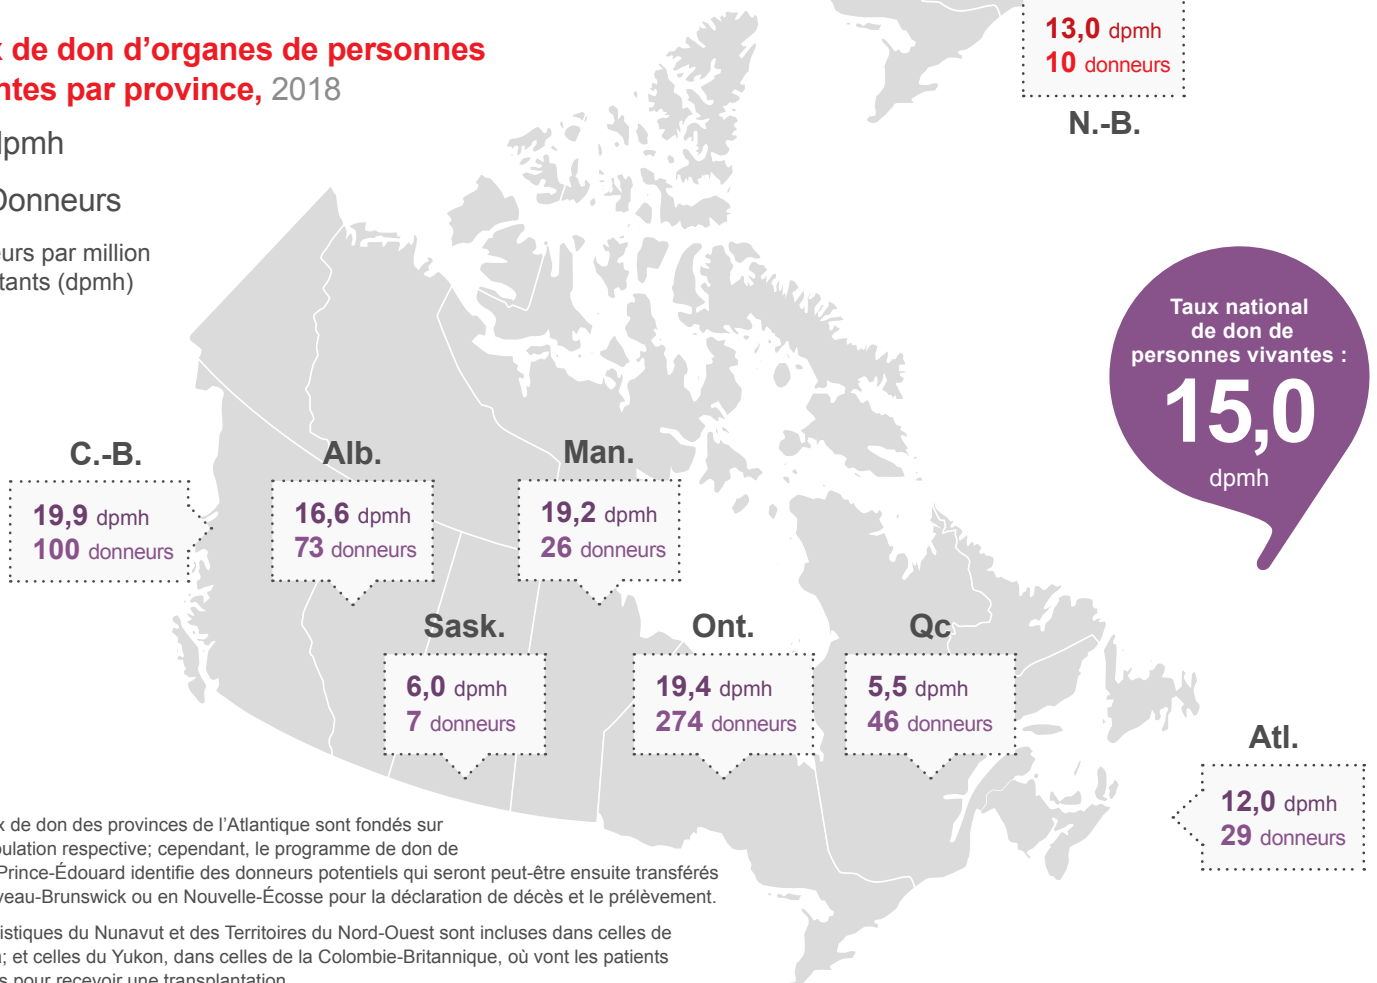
x de don d’organes de personnes ntes par province, 2018

dpmh

Donneurs

urs par million tants (dpmh)

13,0 dpmh
10 donneurs

N.-B.

Taux national de don de personnes vivantes :
15,0
dpmh

C.-B.
19,9 dpmh
100 donneurs

Alb.
16,6 dpmh
73 donneurs

Man.
19,2 dpmh
26 donneurs

Sask.
6,0 dpmh
7 donneurs

Ont.
19,4 dpmh
274 donneurs

Qc
5,5 dpmh
46 donneurs

Atl.
12,0 dpmh
29 donneurs

x de don des provinces de l’Atlantique sont fondés sur pulation respective; cependant, le programme de don de Prince-Édouard identifie des donneurs potentiels qui seront peut-être ensuite transférés veau-Brunswick ou en Nouvelle-Écosse pour la déclaration de décès et le prélèvement.

istiques du Nunavut et des Territoires du Nord-Ouest sont incluses dans celles de ; et celles du Yukon, dans celles de la Colombie-Britannique, où vont les patients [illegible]